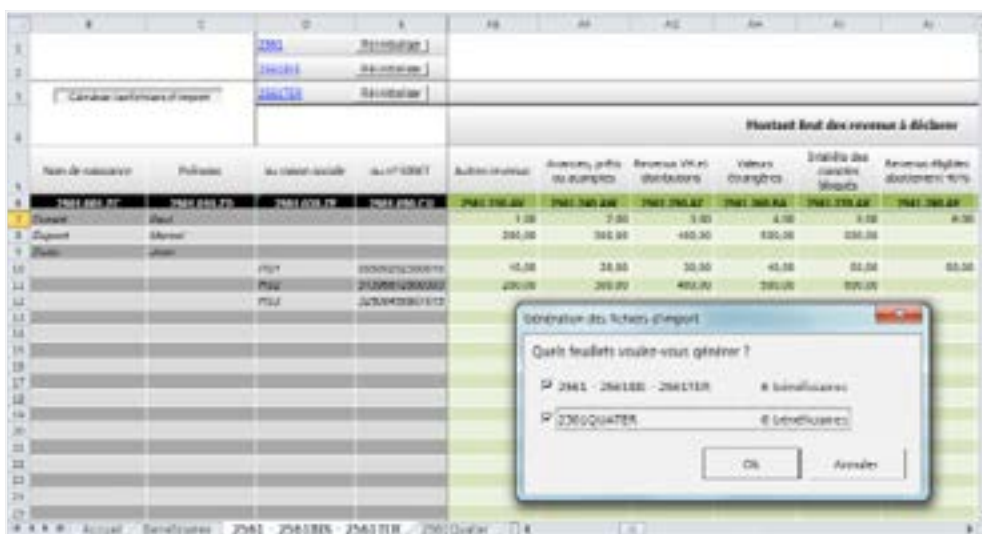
B C D E AB AC AD AE AF AG

2561 Réinitialiser
2561BIS Réinitialiser
Générer les fichiers d'import 2561TER Réinitialiser

Montant brut des revenus à déclarer

Nom de naissance | Prénoms | ou raison sociale | ou n° SIRET | Autres revenus | Avances, prêts ou acomptes | Revenus VM et distributions | Valeurs étrangères | Intérêts des comptes bloqués | Revenus éligibles abattement 40%

Dupont Paul 1,00 2,00 3,00 4,00 5,00 6,00
Dupont Marcel 200,00 300,00 400,00 500,00 600,00
Durand Jean
PS1 45,00 30,00 30,00 45,00 50,00 60,00
PS2 200,00 300,00 400,00 500,00 500,00
PS3

Génération des fichiers d'import
Quels feuillets voulez-vous générer ?
2561 - 2561BIS - 2561TER 4 bénéficiaires
2561QUATER 0 bénéficiaires
Ok Annuler

Accueil Bénéficiaires 2561 - 2561BIS - 2561TER 2561Quater